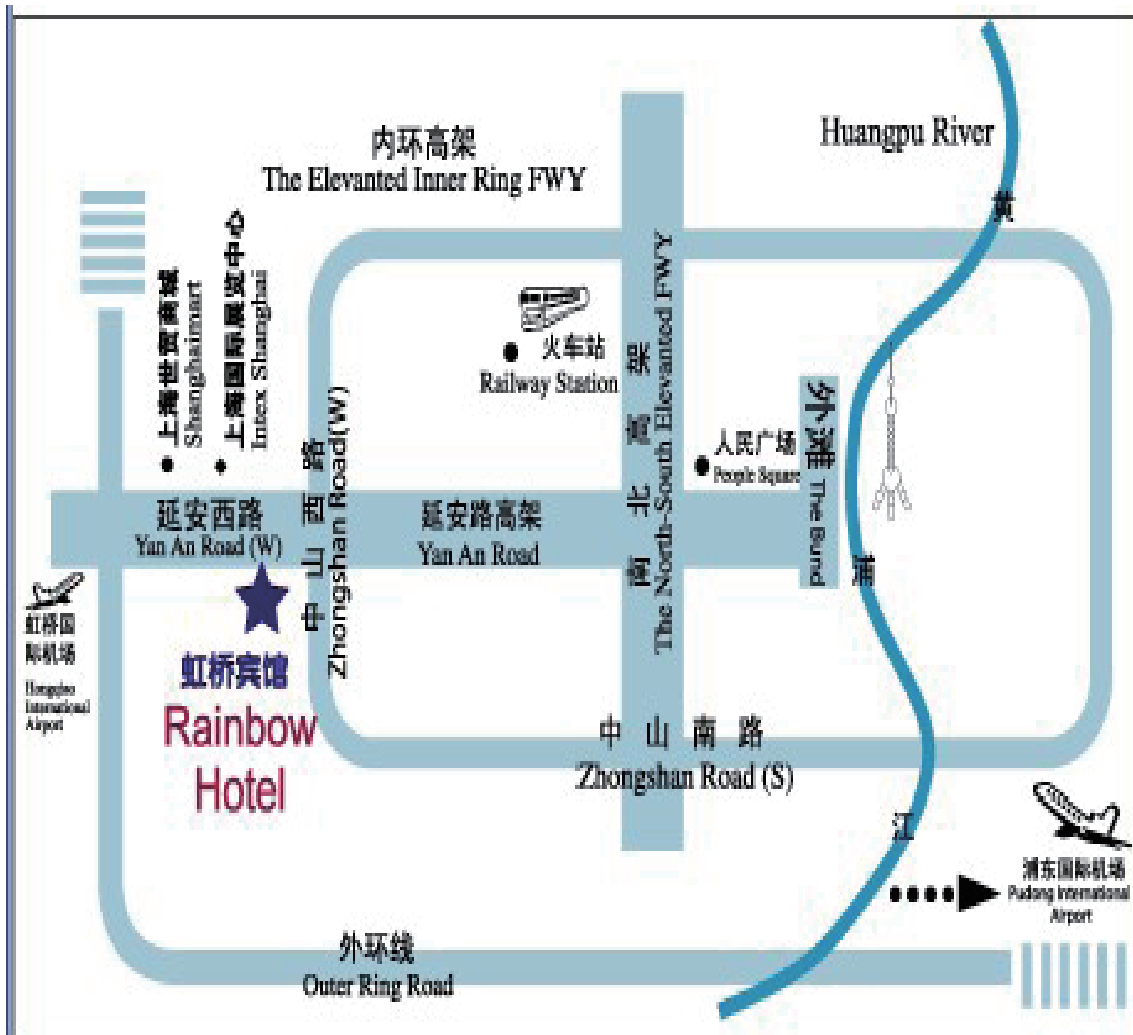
内环高架
The Elevanted Inner Ring FWY

Huangpu River
黄

上海世贸商城
Shanghaimart

上海国际展览中心
Intex Shanghai

火车站
Railway Station

南北高架
The North-South Elevanted FWY

人民广场
People Square

外滩
The Bund

延安西路
Yan An Road (W)

中山西路
Zhongshan Road(W)

延安路高架
Yan An Road

浦

虹桥国际机场
Hongqiao International Airport

虹桥宾馆
Rainbow Hotel

中山南路
Zhongshan Road (S)

江

浦东国际机场
Pudong International Airport

外环线
Outer Ring Road